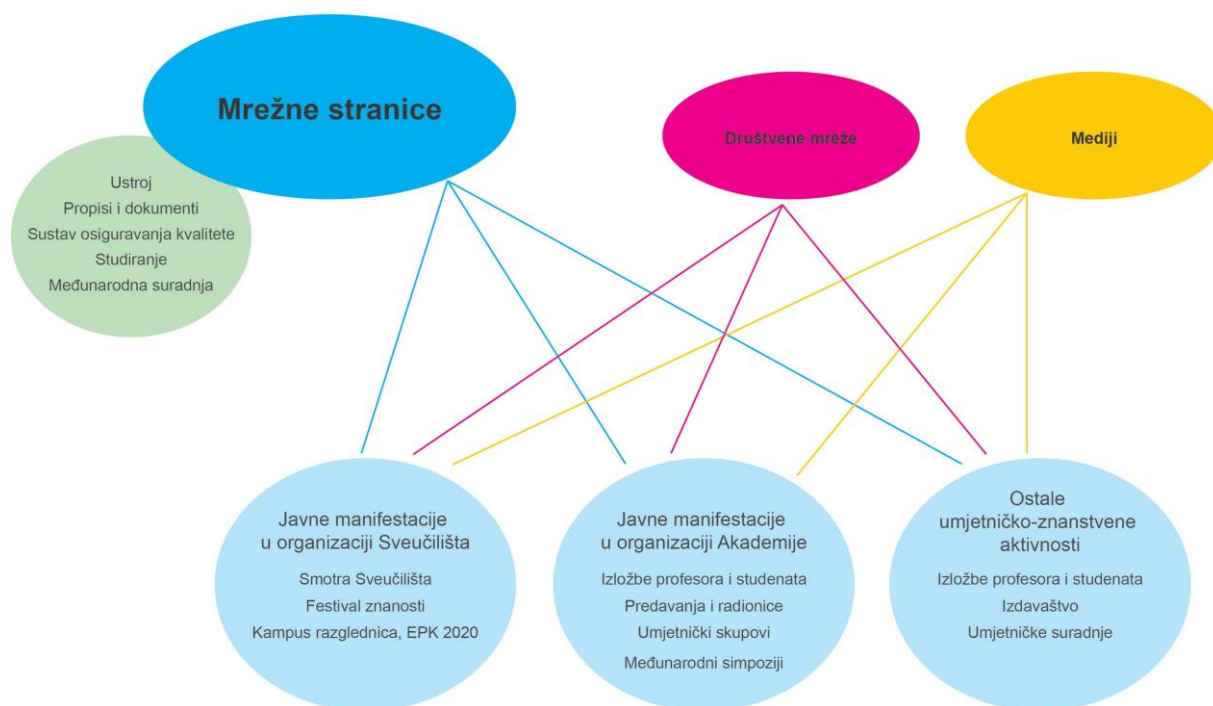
Mrežne stranice

Ustroj
Propisi i dokumenti
Sustav osiguravanja kvalitete
Studiranje
Međunarodna suradnja

Društvene mreže

Mediji

Javne manifestacije u organizaciji Sveučilišta
Smotra Sveučilišta
Festival znanosti
Kampus razglednica, EPK 2020

Javne manifestacije u organizaciji Akademije
Izložbe profesora i studenata
Predavanja i radionice
Umjetnički skupovi
Međunarodni simpoziji

Ostale umjetničko-znanstvene aktivnosti
Izložbe profesora i studenata
Izdavaštvo
Umjetničke suradnje